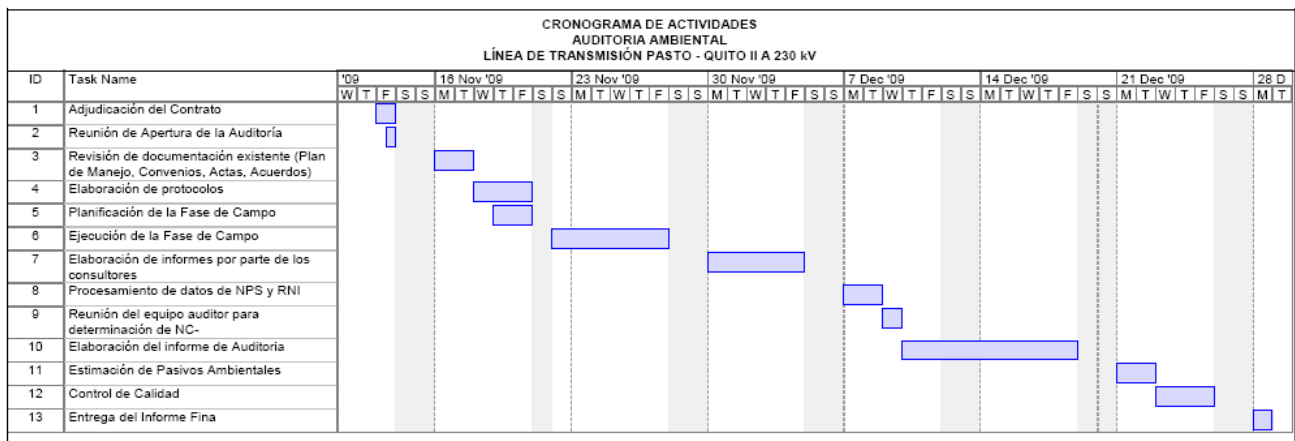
CRONOGRAMA DE ACTIVIDADES
AUDITORIA AMBIENTAL
LÍNEA DE TRANSMISIÓN PASTO - QUITO II A 230 kV

| ID | Task Name | '09 W T F S S | 16 Nov '09 M T W T F S S | 23 Nov '09 M T W T F S S | 30 Nov '09 M T W T F S S | 7 Dec '09 M T W T F S S | 14 Dec '09 M T W T F S S | 21 Dec '09 M T W T F S S | 28 D M T |
|---|---|---|---|---|---|---|---|---|---|
| 1 | Adjudicación del Contrato | | | | | | | | |
| 2 | Reunión de Apertura de la Auditoría | | | | | | | | |
| 3 | Revisión de documentación existente (Plan de Manejo, Convenios, Actas, Acuerdos) | | | | | | | | |
| 4 | Elaboración de protocolos | | | | | | | | |
| 5 | Planificación de la Fase de Campo | | | | | | | | |
| 6 | Ejecución de la Fase de Campo | | | | | | | | |
| 7 | Elaboración de informes por parte de los consultores | | | | | | | | |
| 8 | Procesamiento de datos de NPS y RNI | | | | | | | | |
| 9 | Reunión del equipo auditor para determinación de NC- | | | | | | | | |
| 10 | Elaboración del informe de Auditoria | | | | | | | | |
| 11 | Estimación de Pasivos Ambientales | | | | | | | | |
| 12 | Control de Calidad | | | | | | | | |
| 13 | Entrega del Informe Fina | | | | | | | | |